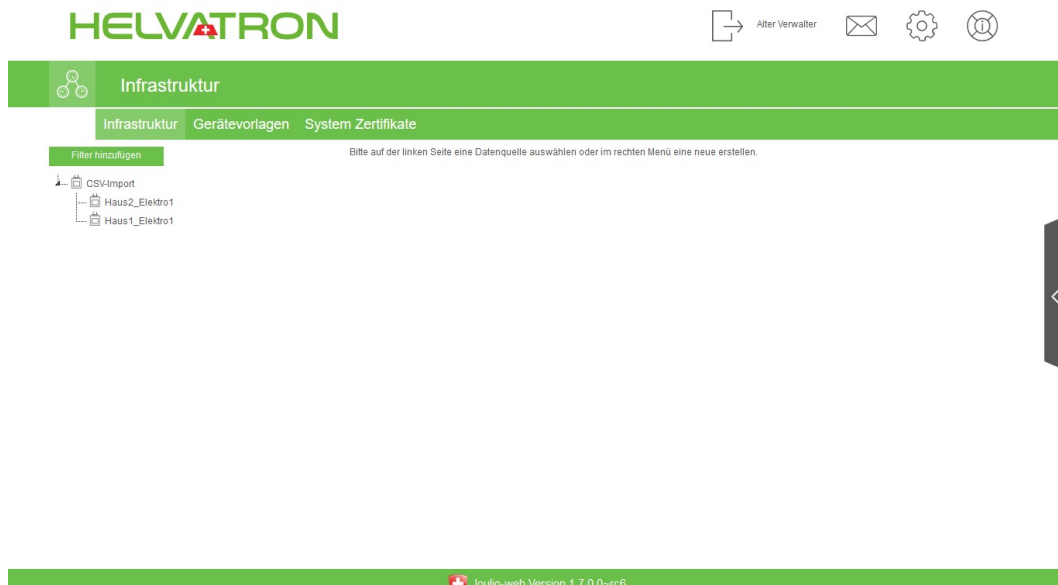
HELVATRON

Alter Verwalter

Infrastruktur

Infrastruktur Gerätevorlagen System Zertifikate

Filter hinzufügen

Bitte auf der linken Seite eine Datenquelle auswählen oder im rechten Menü eine neue erstellen.

CSV-Import
Haus2_Elektro1
Haus1_Elektro1

Joulio-web Version 1.7.0.0~rc6